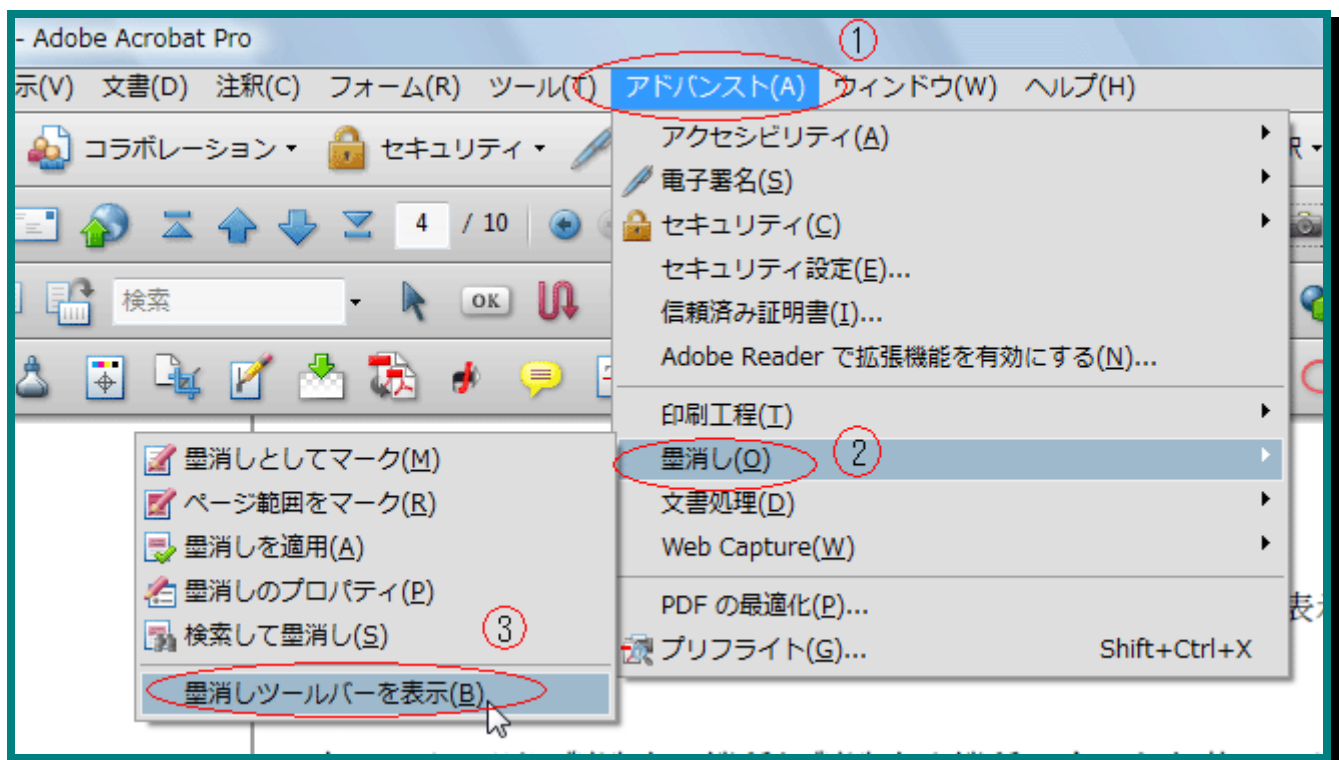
- Adobe Acrobat Pro

①

示(V) 文書(D) 注釈(C) フォーム(R) ツール(T) アドバンスト(A) ウィンドウ(W) ヘルプ(H)

コラボレーション セキュリティ

4 / 10

検索

OK

アクセシビリティ(A)
電子署名(S)
セキュリティ(C)
セキュリティ設定(E)...
信頼済み証明書(I)...
Adobe Reader で拡張機能を有効にする(N)...
印刷工程(T)
墨消し(O)
②
文書処理(D)
Web Capture(W)
PDF の最適化(P)...
プリフライト(G)... Shift+Ctrl+X

墨消しとしてマーク(M)
ページ範囲をマーク(R)
墨消しを適用(A)
墨消しのプロパティ(P)
検索して墨消し(S)
③
墨消しツールバーを表示(B)

表